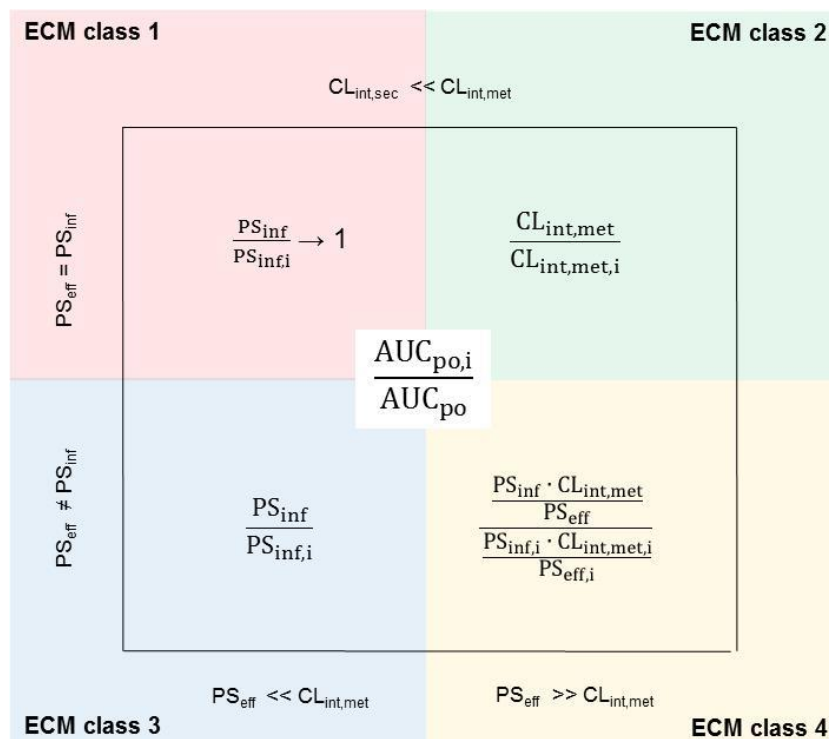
ECM class 1

ECM class 2

$CL_{int,sec} << CL_{int,met}$

$PS_{eff} = PS_{inf}$

$\frac{PS_{inf}}{PS_{inf,i}} \rightarrow 1$

$\frac{CL_{int,met}}{CL_{int,met,i}}$

$\frac{AUC_{po,i}}{AUC_{po}}$

$PS_{eff} \neq PS_{inf}$

$\frac{PS_{inf}}{PS_{inf,i}}$

$\frac{\frac{PS_{inf} \cdot CL_{int,met}}{PS_{eff}}}{\frac{PS_{inf,i} \cdot CL_{int,met,i}}{PS_{eff,i}}}$

$PS_{eff} << CL_{int,met}$

$PS_{eff} >> CL_{int,met}$

ECM class 3

ECM class 4